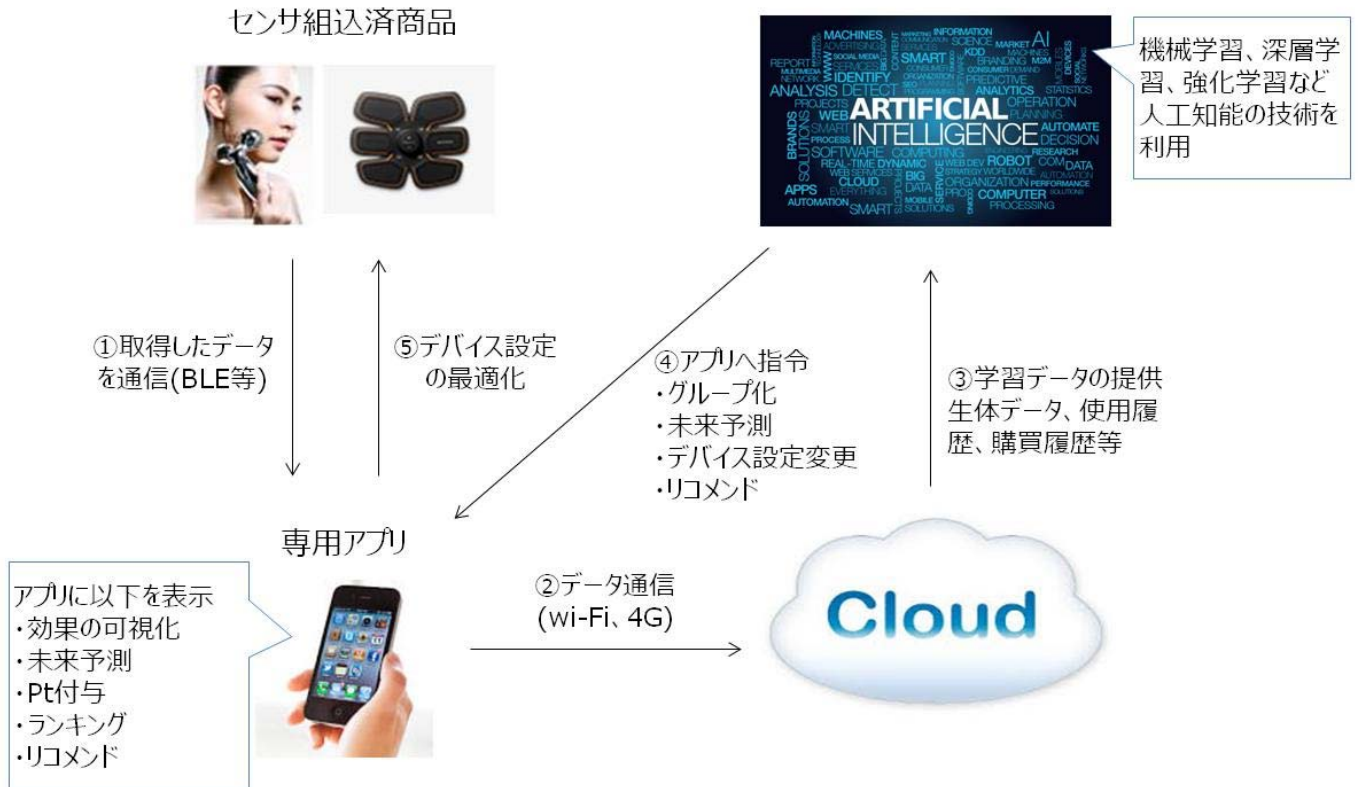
センサ組込済商品

ARTIFICIAL INTELLIGENCE

MACHINES INFORMATION SCIENCE MARKET AI REPORT ADVERTISING SOCIAL MEDIA IDENTIFY SMART KDD BRANDING M2M PREDICTIVE ANALYSIS DETECT ANALYTICS STATISTICS PROJECTS OPERATION WEB PLANNING BRANDS SOLUTIONS AUTOMATE DECISION PROCESS SOFTWARE COMPUTING RESEARCH REAL-TIME DYNAMIC ROBOT COM DATA CLOUD BIG ORGANIZATION PERFORMANCE APPS COMPUTER AUTOMATION SMART PROCESSING

機械学習、深層学習、強化学習など人工知能の技術を利用

①取得したデータを通信(BLE等)

⑤デバイス設定の最適化

④アプリへ指令
・グループ化
・未来予測
・デバイス設定変更
・リコメンド

③学習データの提供
生体データ、使用履歴、購買履歴等

専用アプリ

アプリに以下を表示
・効果の可視化
・未来予測
・Pt付与
・ランキング
・リコメンド

②データ通信
(wi-Fi、4G)

Cloud